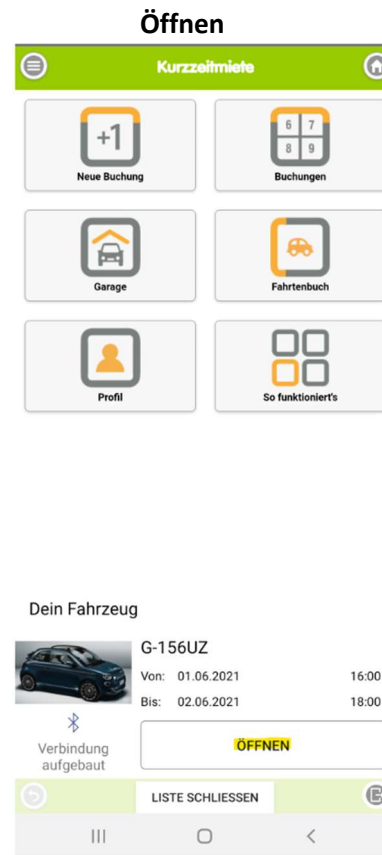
Öffnen

Kurzzeitmiete

+1
Neue Buchung

6 7
8 9
Buchungen

Garage

Fahrtenbuch

Profil

So funktioniert's

Dein Fahrzeug

G-156UZ

Von: 01.06.2021 16:00

Bis: 02.06.2021 18:00

Verbindung aufgebaut

ÖFFNEN

LISTE SCHLIESSEN